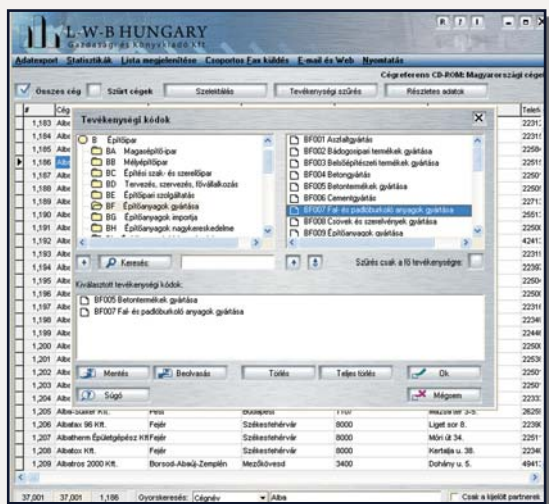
L-W-B HUNGARY
Gazdasági és Könyvkiadó Kft.

R I I

Adatexport Statisztikák Lista megjelenítése Csoportos Fax küldés E-mail és Web Nyomtatás

Cégreferens CD-ROM: Magyarországi cég

Összes cég Szűrt cégek Szelektálás Tevékenységi szűrés Részletes adatok

| # | Cég |
|---|---|
| 1,183 | Albe |
| 1,184 | Albe |
| 1,185 | Albe |
| 1,186 | Albe |
| 1,187 | Albe |
| 1,188 | Albe |
| 1,189 | Albe |
| 1,190 | Albe |
| 1,191 | Albe |
| 1,192 | Albe |
| 1,193 | Albe |
| 1,194 | Albe |
| 1,195 | Albe |
| 1,196 | Albe |
| 1,197 | Albe |
| 1,198 | Albe |
| 1,199 | Albe |
| 1,200 | Albe |
| 1,201 | Albe |
| 1,202 | Albe |
| 1,203 | Albe |
| 1,204 | Albe |

Tevékenységi kódok

B Építőipar
BA Magasépítő-ipar
BB Mélyépítőipar
BC Építési szak- és szerelőipar
BD Tervezés, szervezés, fővállalkozás
BE Építőipari szolgáltatás
BF Építőanyagok gyártása
BG Építőanyagok importja
BH Építőanyagok nagykereskedelme

BF001 Aszfaltgyártás
BF002 Bádogosipari termékek gyártása
BF003 Belsőépítészeti termékek gyártása
BF004 Betongyártás
BF005 Betontermékek gyártása
BF006 Cementgyártás
BF007 Fal- és padlóburkoló anyagok gyártása
BF008 Csövek és szerelvények gyártása
BF009 Építőanyagok gyártása

Keresés:

Szűrés csak a fő tevékenységre:

Kiválasztott tevékenységi kódok:
BF005 Betontermékek gyártása
BF007 Fal- és padlóburkoló anyagok gyártása

Mentés Beolvasás Törlés Teljes törlés Ok
Súgó Mégsem

Telefo
2231
2231
2258
2261
2250
2250
2271
2551
2250
4241
2231
2239
2250
2250
2231
2234
2244
2250
2253
2250
2233

| 1,205 | Alba-Stáker Kft. | Pest | Budapest | 1107 | Mázsa tér 3-5. | 2626 |
|---|---|---|---|---|---|---|
| 1,206 | Albatex 96 Kft. | Fejér | Székesfehérvár | 8000 | Liget sor 8. | 2239 |
| 1,207 | Albatherm Épületgépész Kft | Fejér | Székesfehérvár | 8000 | Móri út 34. | 2251 |
| 1,208 | Albatox Kft. | Fejér | Székesfehérvár | 8000 | Kertalja u. 38. | 2234 |
| 1,209 | Albatros 2000 Kft. | Borsod-Abaúj-Zemplén | Mezőkövesd | 3400 | Dohány u. 5. | 4941 |

37,001 37,001 1,186 Gyorskeresés: Cégnév Alba Csak a kijelölt partnerek